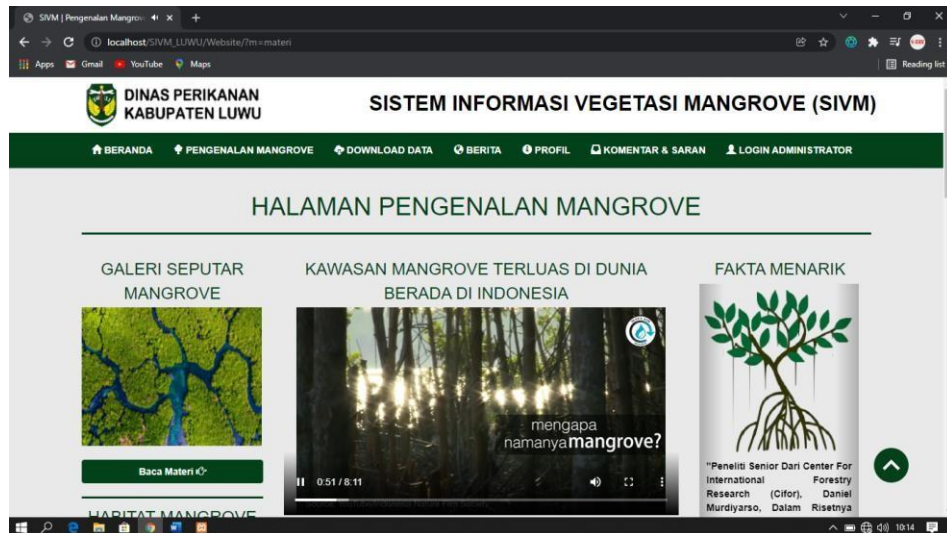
SIVM | Pengenalan Mangrov

localhost/SIVM_LUWU/Website/?m=materi

Apps Gmail YouTube Maps

Reading list

DINAS PERIKANAN KABUPATEN LUWU

SISTEM INFORMASI VEGETASI MANGROVE (SIVM)

BERANDA PENGENALAN MANGROVE DOWNLOAD DATA BERITA PROFIL KOMENTAR & SARAN LOGIN ADMINISTRATOR

HALAMAN PENGENALAN MANGROVE

GALERI SEPUTAR MANGROVE

Baca Materi

HABITAT MANGROVE

KAWASAN MANGROVE TERLUAS DI DUNIA BERADA DI INDONESIA

mengapa namanya mangrove?

0:51 / 8:11

FAKTA MENARIK

"Peneliti Senior Dari Center For International Forestry Research (Cifor), Daniel Murdiyarso, Dalam Risetnya

10:14